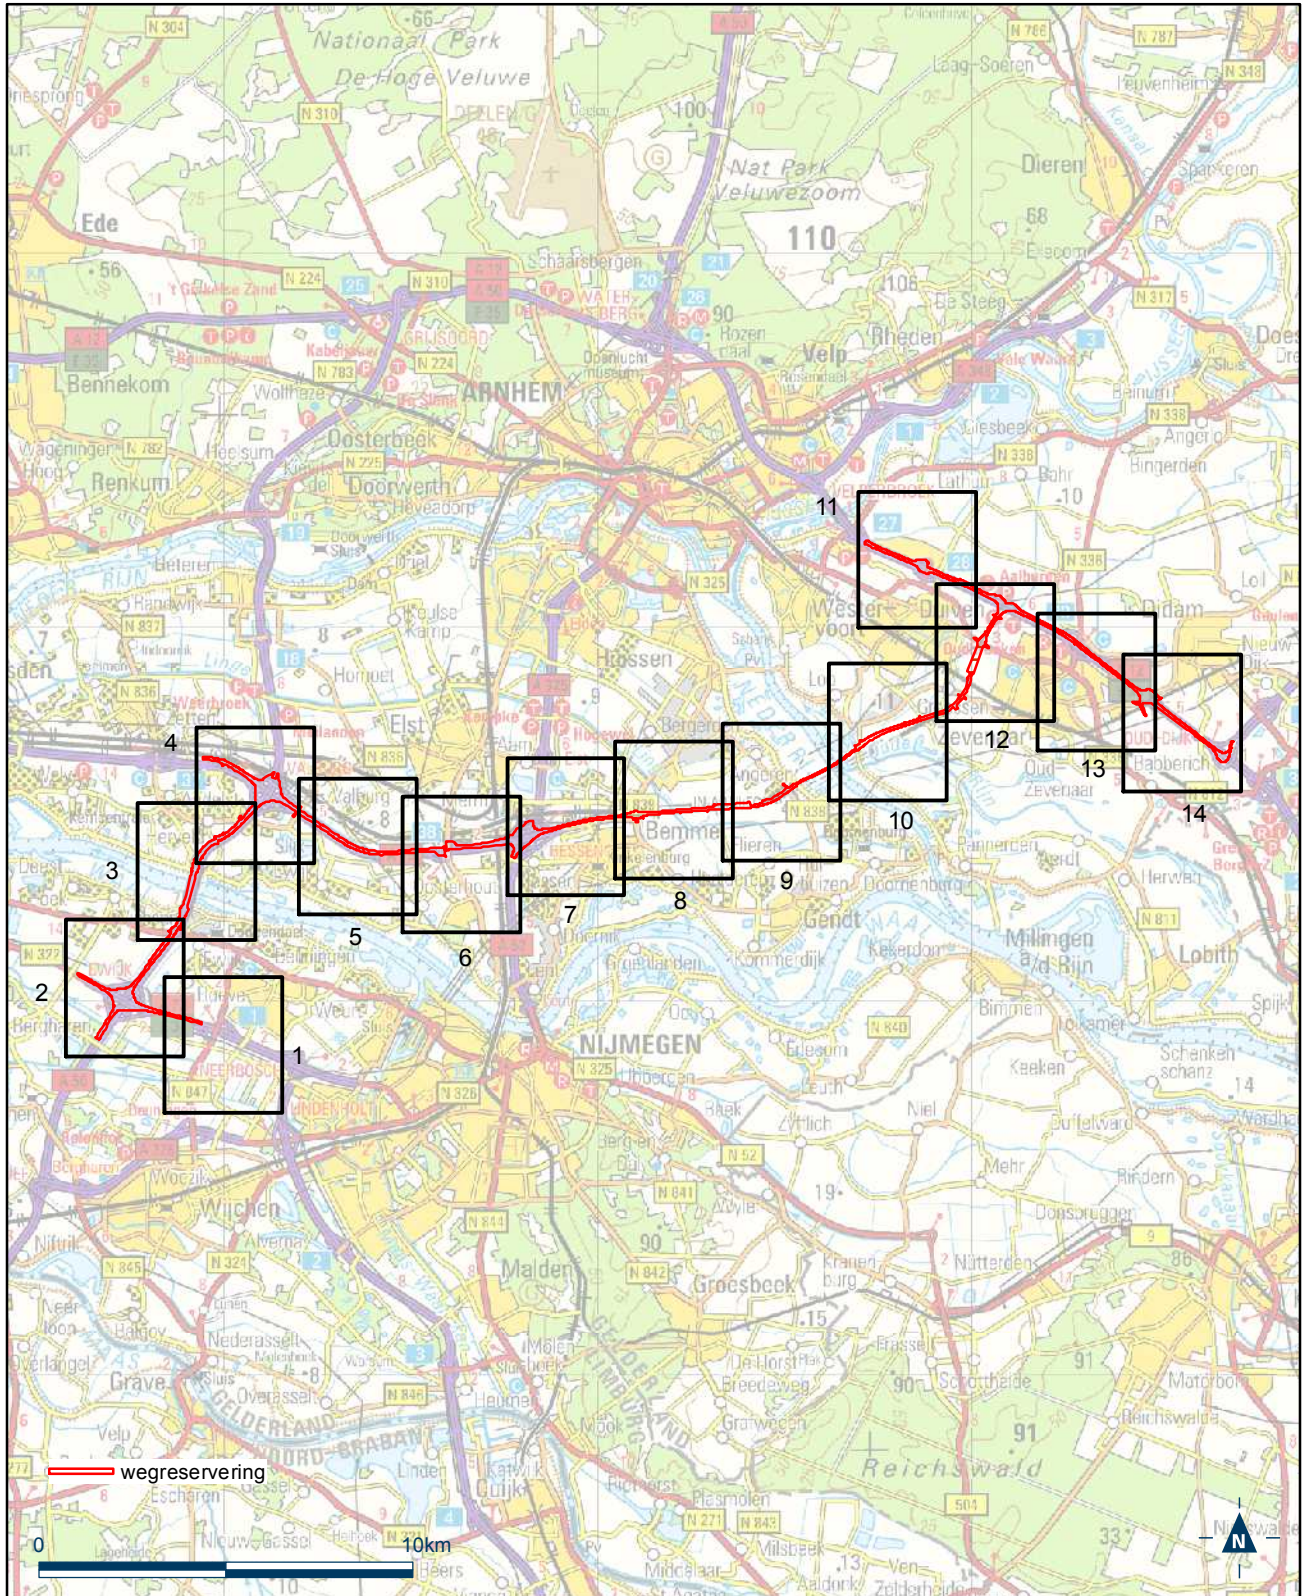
Nationaal Park
De Hoge Veluwe
Nat Park Veluwezoom
Ede
Bennekom
Renkum
Oosterbeek
Doorwerth
ARNHEM
Velp
Rheden
Dieren
Wageningen
Elst
Bemmel
Gendt
Duiven
Zevenaar
Didam
NIJMEGEN
Wijchen
Malden
Groesbeek
Grave
Cuijk
Millingen a/d Rijn
Lobith
Reichswald
Herwen
Babberich
Oud Zevenaar
Huissen
Angeren
Haalderen
Valburg
Heteren
Randwijk
Zetten
Hemmen
Oosterhout
Lent
Ressen
Beuningen
Weurden
Dodewaard
Druten
Ewijk
Horssen
Bergharen
Leeuwen
Hernen
Batenburg
Balgoij
Overasselt
Heumen
Molenhoek
Mook
Plasmolen
Milsbeek
Ven-Zelderheide
Ooij
Persingen
Leuth
Kekerdom
Erlecom
Beek
Ubbergen
Berg en Dal
Nütterden
Donsbrüggen
Kranenburg
Frasselt
Schottheide
Wyler
Zyfflich
Niel
Keeken
Schenkenschanz
Düffelward
Bimmen
Tolkamer
Spijk
Herwen
Pannerden
Doornenburg
Kommerdijk
Groessen
Loo
Westervoort
Giesbeek
Lathum
Angerlo
Bingerden
Bahr
Ellecom
Spankeren
Laag-Soeren
Steeg
De Steeg
Rozendaal
Schaarsbergen
Heveadorp
Heelsum
Wolfheze
Doorwerth
Driel
Heteren
Bergerden
Nieuw-Dijk
Loil
Tiengemeten
wegreservering
0
10km
N
1
2
3
4
5
6
7
8
9
10
11
12
13
14